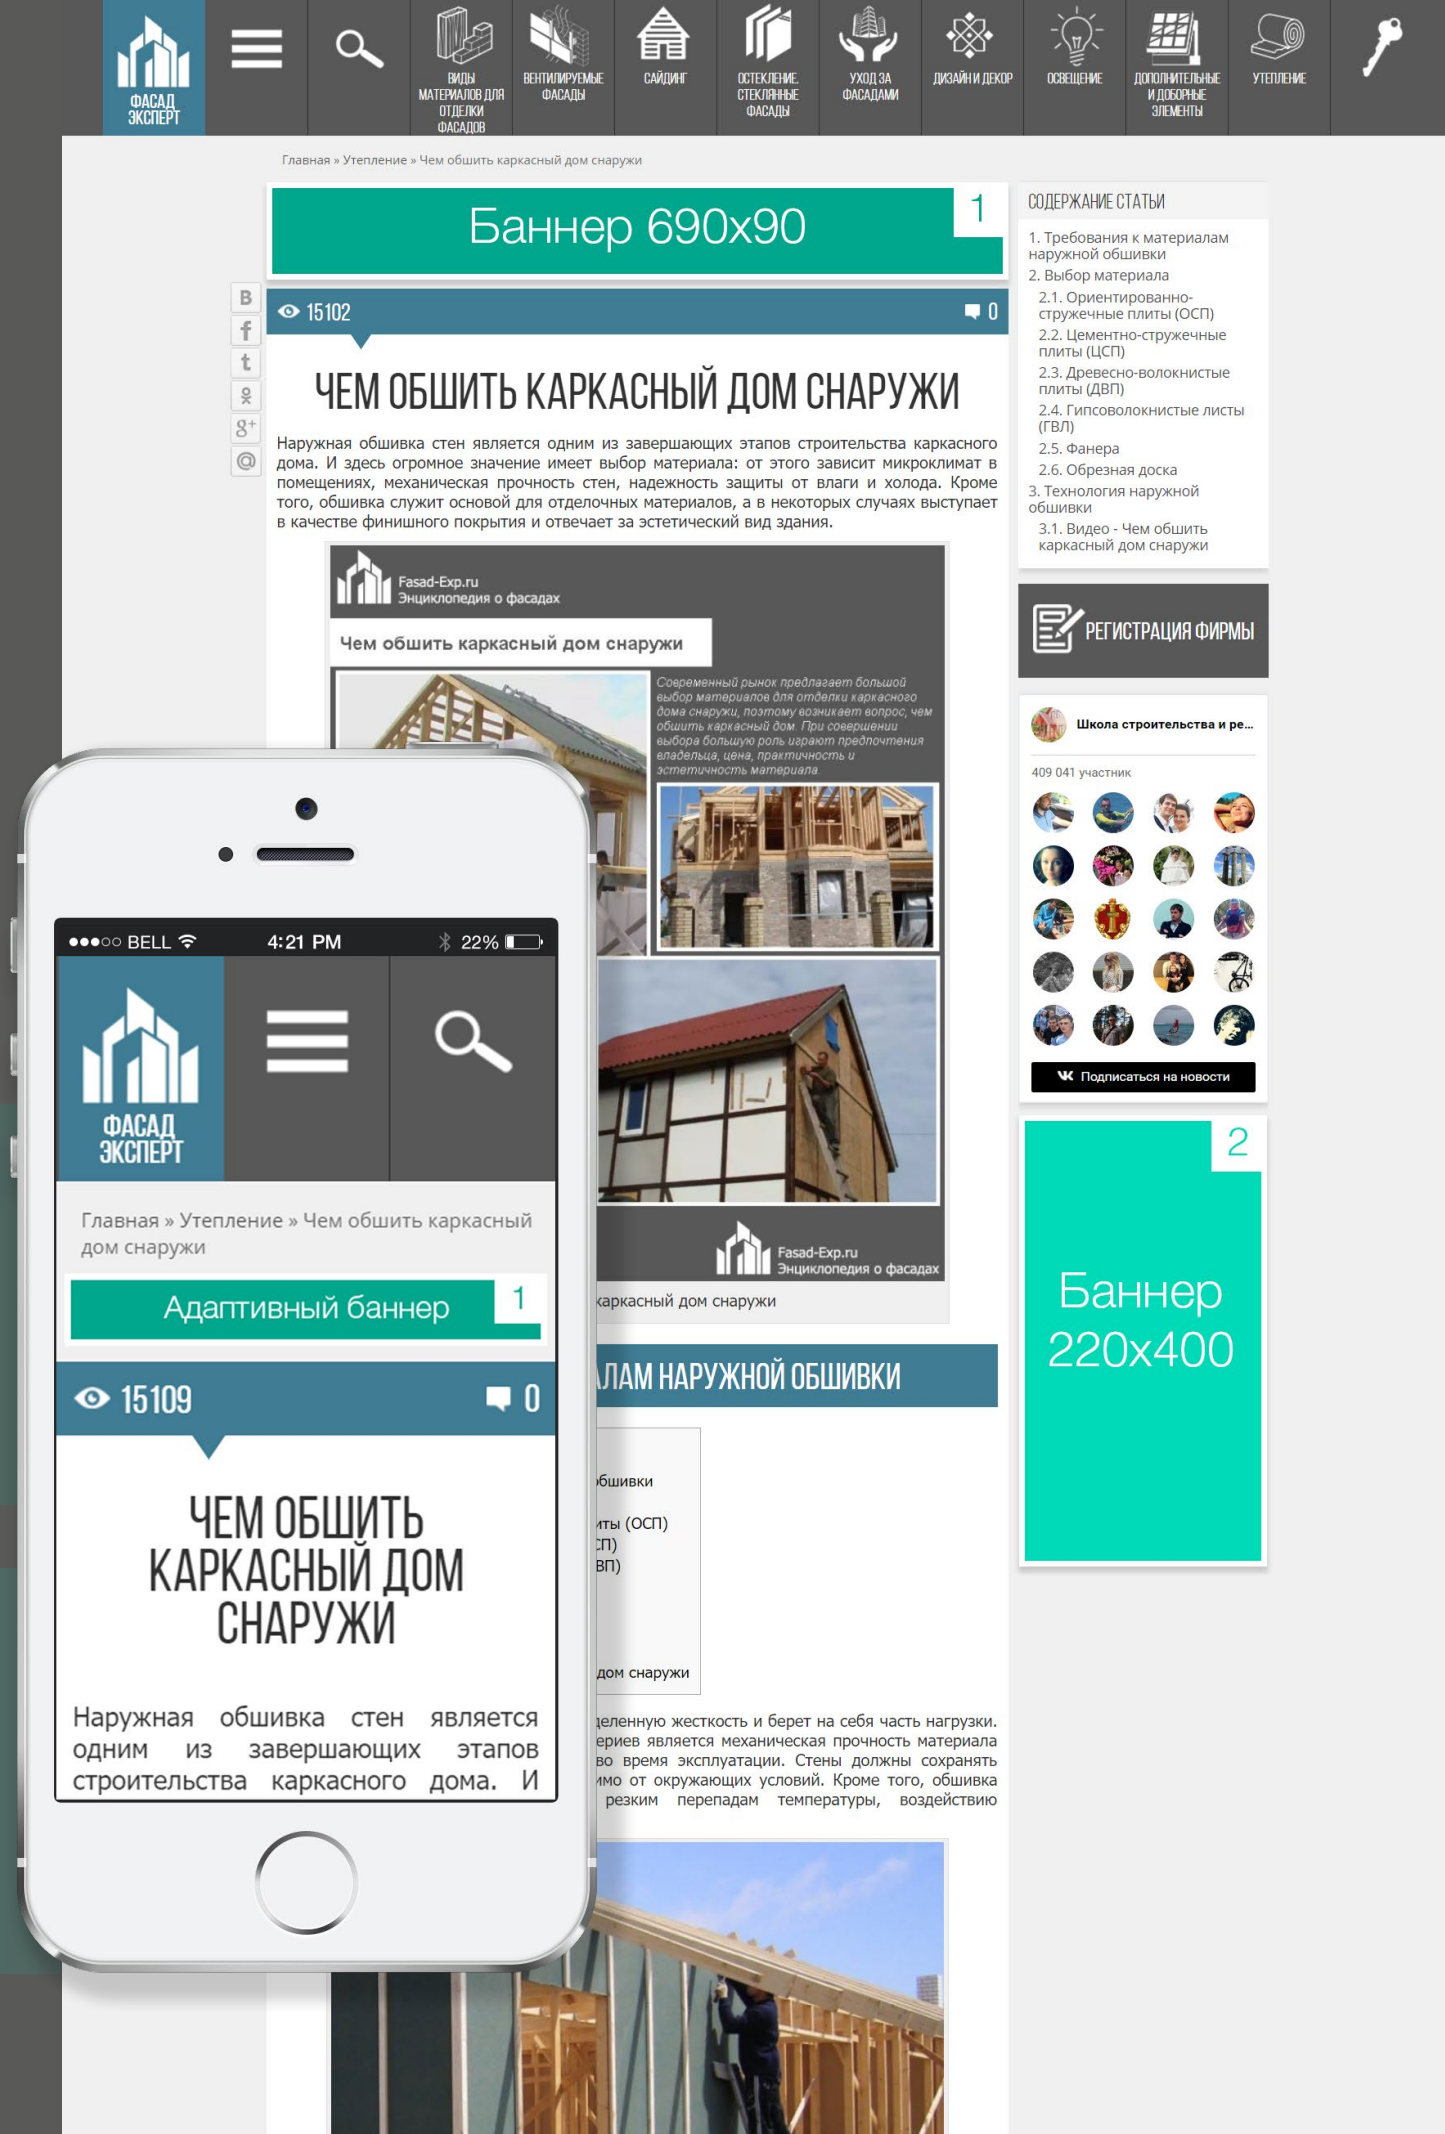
ФАСАД ЭКСПЕРТ

ВИДЫ МАТЕРИАЛОВ ДЛЯ ОТДЕЛКИ ФАСАДОВ | ВЕНТИЛИРУЕМЫЕ ФАСАДЫ | САЙДИНГ | ОСТЕКЛЕНИЕ. СТЕКЛЯННЫЕ ФАСАДЫ | УХОД ЗА ФАСАДАМИ | ДИЗАЙН И ДЕКОР | ОСВЕЩЕНИЕ | ДОПОЛНИТЕЛЬНЫЕ И ДОБОРНЫЕ ЭЛЕМЕНТЫ | УТЕПЛЕНИЕ

Главная » Утепление » Чем обшить каркасный дом снаружи

Баннер 690x90 1

15102 0

ЧЕМ ОБШИТЬ КАРКАСНЫЙ ДОМ СНАРУЖИ

Наружная обшивка стен является одним из завершающих этапов строительства каркасного дома. И здесь огромное значение имеет выбор материала: от этого зависит микроклимат в помещениях, механическая прочность стен, надежность защиты от влаги и холода. Кроме того, обшивка служит основой для отделочных материалов, а в некоторых случаях выступает в качестве финишного покрытия и отвечает за эстетический вид здания.

Fasad-Exp.ru Энциклопедия о фасадах

Чем обшить каркасный дом снаружи

Современный рынок предлагает большой выбор материалов для отделки каркасного дома снаружи, поэтому возникает вопрос, чем обшить каркасный дом. При совершении выбора большую роль играют предпочтения владельца, цена, практичность и эстетичность материала

Fasad-Exp.ru Энциклопедия о фасадах

каркасный дом снаружи

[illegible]ЛАМ НАРУЖНОЙ ОБШИВКИ

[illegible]бшивки
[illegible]ты (ОСП)
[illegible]П)
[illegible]ВП)
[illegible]дом снаружи

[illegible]деленную жесткость и берет на себя часть нагрузки. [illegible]ериев является механическая прочность материала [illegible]во время эксплуатации. Стены должны сохранять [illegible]мо от окружающих условий. Кроме того, обшивка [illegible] резким перепадам температуры, воздействию

СОДЕРЖАНИЕ СТАТЬИ
1. Требования к материалам наружной обшивки
2. Выбор материала
2.1. Ориентированно-стружечные плиты (ОСП)
2.2. Цементно-стружечные плиты (ЦСП)
2.3. Древесно-волокнистые плиты (ДВП)
2.4. Гипсоволокнистые листы (ГВЛ)
2.5. Фанера
2.6. Обрезная доска
3. Технология наружной обшивки
3.1. Видео - Чем обшить каркасный дом снаружи

РЕГИСТРАЦИЯ ФИРМЫ

Школа строительства и ре...
409 041 участник
Подписаться на новости

2
Баннер 220x400

●●●○○ BELL 4:21 PM 22%

ФАСАД ЭКСПЕРТ

Главная » Утепление » Чем обшить каркасный дом снаружи

Адаптивный баннер 1

15109 0

ЧЕМ ОБШИТЬ КАРКАСНЫЙ ДОМ СНАРУЖИ

Наружная обшивка стен является одним из завершающих этапов строительства каркасного дома. И